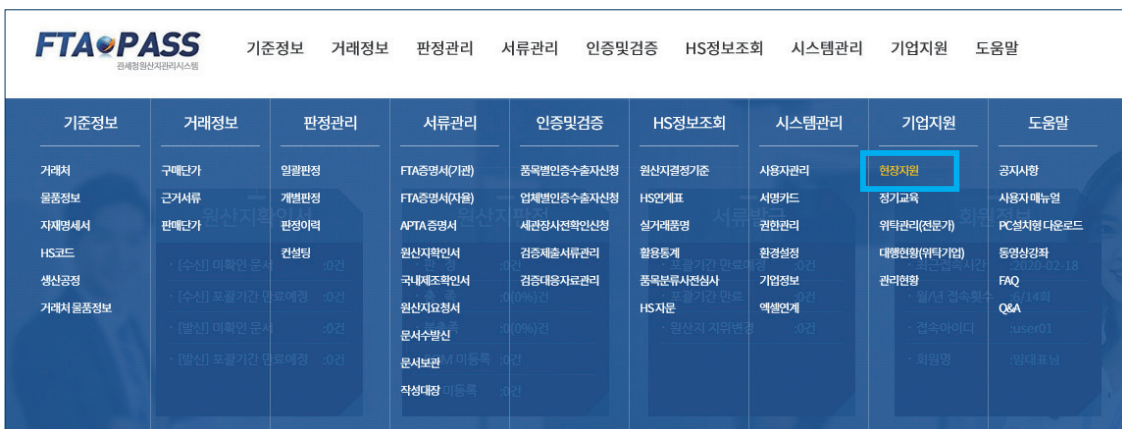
FTA PASS
관세청원산지관리시스템

기준정보 거래정보 판정관리 서류관리 인증및검증 HS정보조회 시스템관리 기업지원 도움말

| 기준정보 | 거래정보 | 판정관리 | 서류관리 | 인증및검증 | HS정보조회 | 시스템관리 | 기업지원 | 도움말 |
|---|---|---|---|---|---|---|---|---|
| 거래처 | 구매단가 | 일괄판정 | FTA증명서(기관) | 품목별인증수출자신청 | 원산지결정기준 | 사용자관리 | 현장지원 | 공지사항 |
| 물품정보 | 근거서류 | 개별판정 | FTA증명서(자율) | 업체별인증수출자신청 | HS연계표 | 서명카드 | 정기교육 | 사용자매뉴얼 |
| 자재명세서 | 판매단가 | 판정이력 | APTA 증명서 | 세관장사전확인신청 | 실거래품명 | 권한관리 | 위탁관리(전문가) | PC설치형 다운로드 |
| HS코드 | | 컨설팅 | 원산지확인서 | 검증제출서류관리 | 활용통계 | 환경설정 | 대행현황(위탁기업) | 동영상강좌 |
| 생산공정 | | | 국내제조확인서 | 검증대응자료관리 | 품목분류사전심사 | 기업정보 | 관리현황 | FAQ |
| 거래처 물품정보 | | | 원산지요청서 | | HS자문 | 엑셀연계 | | Q&A |
| | | | 문서수발신 | | | | | |
| | | | 문서보관 | | | | | |
| | | | 작성대장 | | | | | |

원산지확인 원산지증 서류 회원
[수신] 미확인 문서 :0건
[수신] 포괄기간 만료예정 :0건
[발신] 미확인 문서 :0건
[발신] 포괄기간 만료예정 :0건
:0(0%)건
:0(0%)건
미등록 :0건
미등록 :0건
포괄기간 만료예정 :0건
포괄기간 만료 :0건
원산지 지위변경 :0건
최근접속시간 2020-02-18
월/년 접속횟수 2/14회
접속아이디 :user01
회원명 :맹대표님